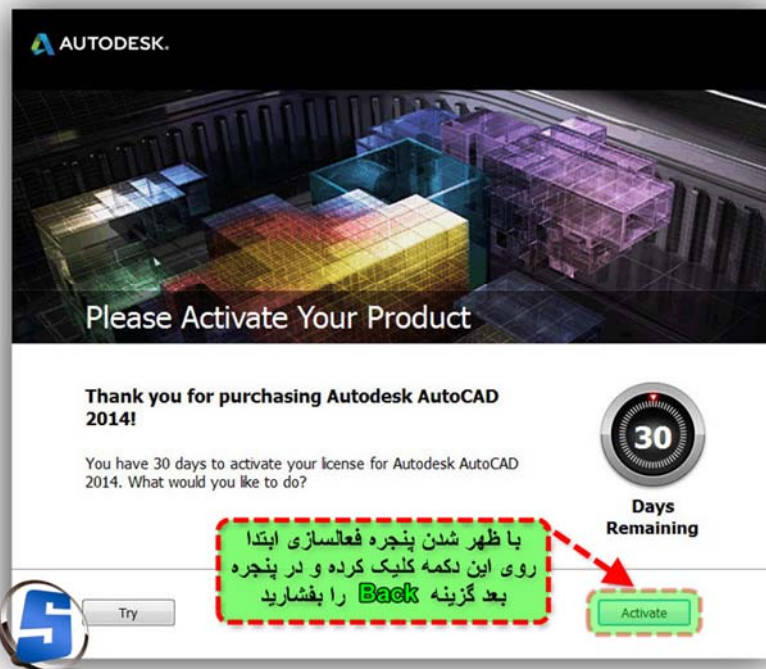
AUTODESK.

Please Activate Your Product

Thank you for purchasing Autodesk AutoCAD 2014!

You have 30 days to activate your license for Autodesk AutoCAD 2014. What would you like to do?

30

Days Remaining

با ظهر شدن پنجره فعالسازی ابتدا روی این دکمه کلیک کرده و در پنجره بعد گزینه Back را بفشارید

Try

Activate